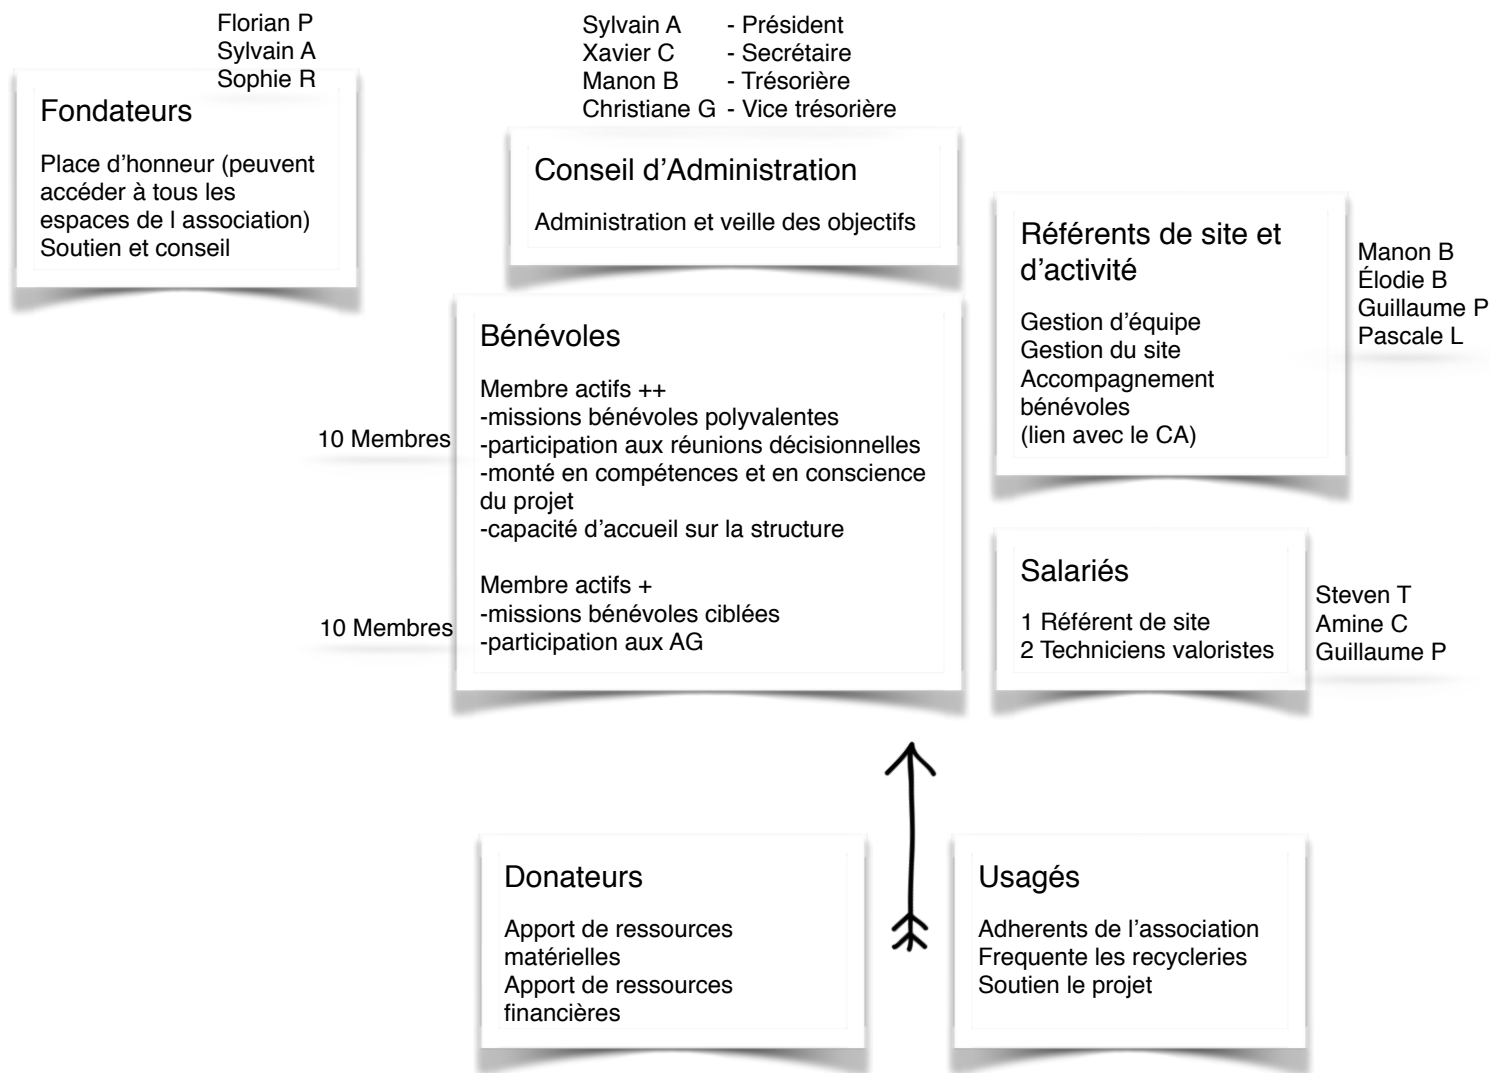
Florian P
Sylvain A
Sophie R

Fondateurs

Place d'honneur (peuvent accéder à tous les espaces de l association)
Soutien et conseil

Sylvain A - Président
Xavier C - Secrétaire
Manon B - Trésorière
Christiane G - Vice trésorière

Conseil d'Administration

Administration et veille des objectifs

Référents de site et d'activité

Gestion d'équipe
Gestion du site
Accompagnement bénévoles
(lien avec le CA)

Manon B
Élodie B
Guillaume P
Pascale L

Bénévoles

10 Membres

Membre actifs ++
-missions bénévoles polyvalentes
-participation aux réunions décisionnelles
-monté en compétences et en conscience du projet
-capacité d'accueil sur la structure

10 Membres

Membre actifs +
-missions bénévoles ciblées
-participation aux AG

Salariés

1 Référent de site
2 Techniciens valoristes

Steven T
Amine C
Guillaume P

Donateurs

Apport de ressources matérielles
Apport de ressources financières

Usagés

Adherents de l'association
Frequente les recycleries
Soutien le projet